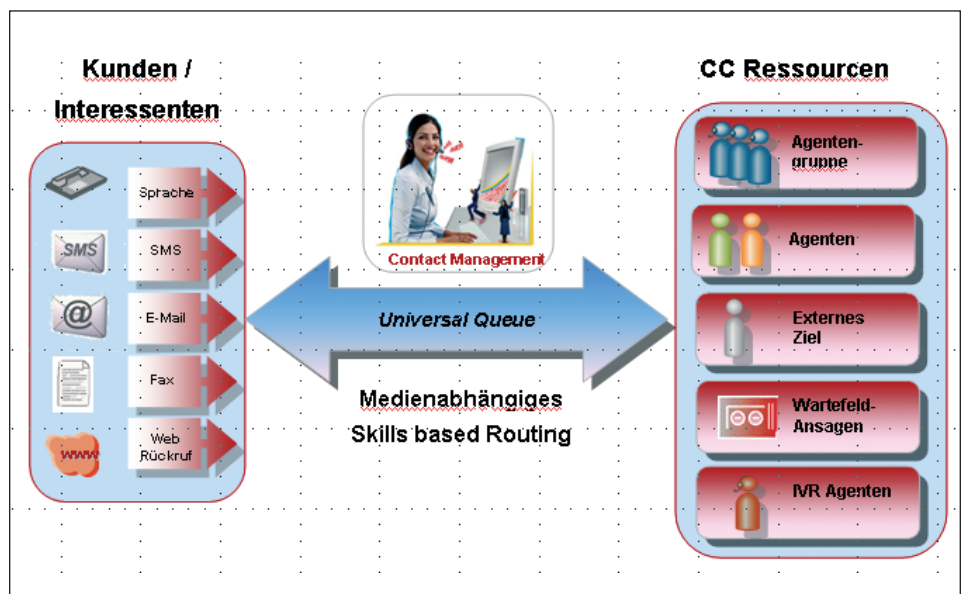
Kunden / Interessenten

Sprache

SMS

SMS

@

E-Mail

Fax

www

Web Rückruf

Contact Management

Universal Queue

Medienabhängiges Skills based Routing

CC Ressourcen

Agentengruppe

Agenten

Externes Ziel

Wartefeld-Ansagen

IVR Agenten